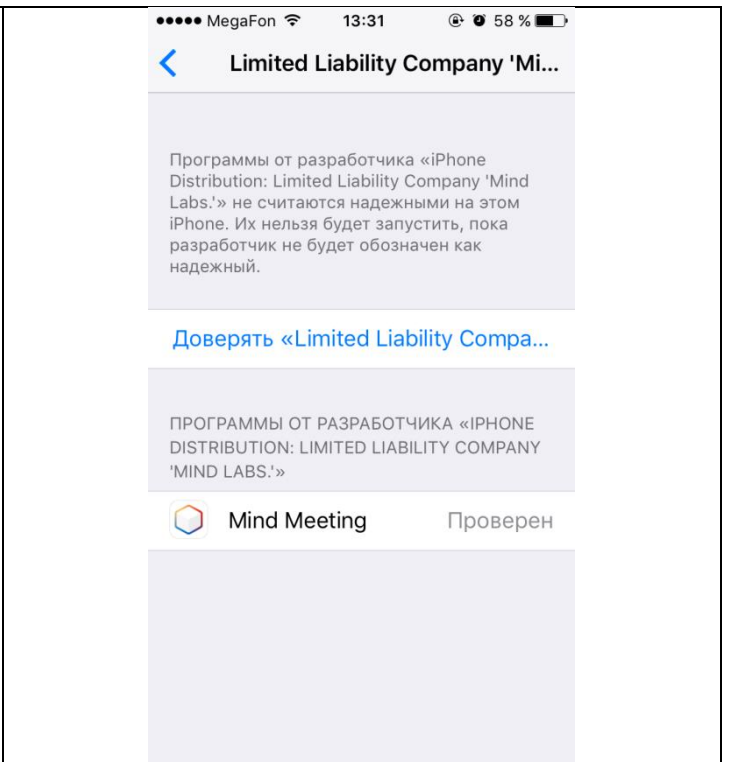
●●●●● MegaFon 13:31 58 %

Limited Liability Company 'Mi...

Программы от разработчика «iPhone Distribution: Limited Liability Company 'Mind Labs.'» не считаются надежными на этом iPhone. Их нельзя будет запустить, пока разработчик не будет обозначен как надежный.

Доверять «Limited Liability Compa...

ПРОГРАММЫ ОТ РАЗРАБОТЧИКА «IPHONE DISTRIBUTION: LIMITED LIABILITY COMPANY 'MIND LABS.'»

Mind Meeting Проверен